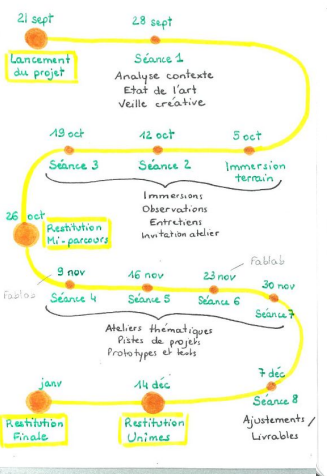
21 sept
Lancement du projet

28 sept
Séance 1
Analyse contexte
Etat de l'art
Veille créative

19 oct
Séance 3

12 oct
Séance 2

5 oct
Immersion terrain

Immersions
Observations
Entretiens
Invitation atelier

26 oct
Restitution Mi-parcours

Fablab

9 nov
Fablab
Séance 4

16 nov
Séance 5

23 nov
Séance 6

30 nov
Séance 7

Ateliers thématiques
Pistes de projets
Prototypes et tests

janv
Restitution Finale

14 déc
Restitution Unimes

7 déc
Séance 8
Ajustements
Livrables